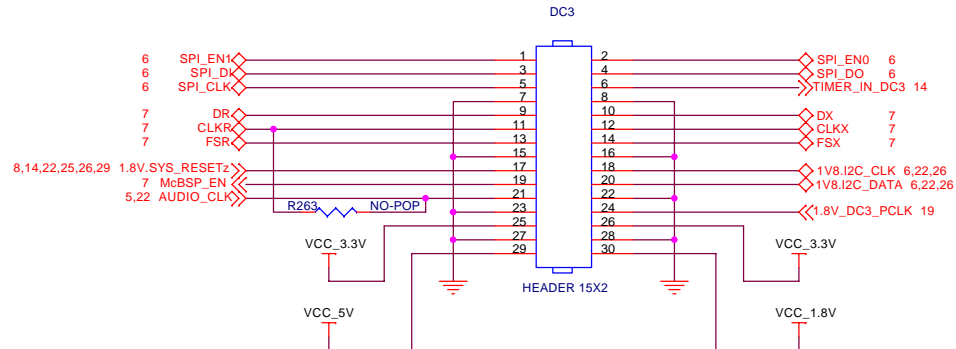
DC3

6 SPI_EN1
6 SPI_DI
6 SPI_CLK
7 DR
7 CLKR
7 FSR
8,14,22,25,26,29 1.8V.SYS_RESETz
7 McBSP_EN
5,22 AUDIO_CLK
R263
NO-POP
VCC_3.3V
VCC_5V

1 2
3 4
5 6
7 8
9 10
11 12
13 14
15 16
17 18
19 20
21 22
23 24
25 26
27 28
29 30

HEADER 15X2

SPI_EN0 6
SPI_DO 6
TIMER_IN_DC3 14
DX 7
CLKX 7
FSX 7
1V8.I2C_CLK 6,22,26
1V8.I2C_DATA 6,22,26
1.8V_DC3_PCLK 19
VCC_3.3V
VCC_1.8V